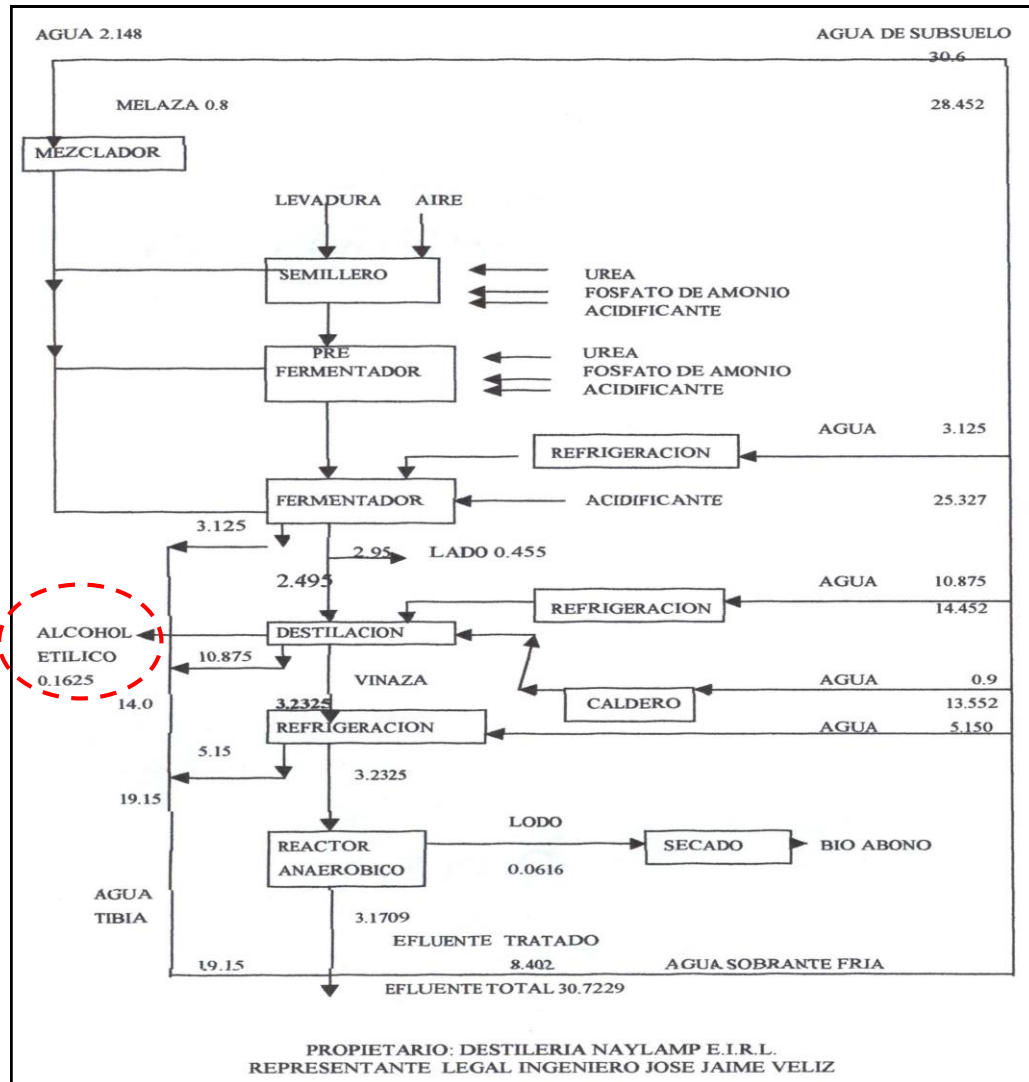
AGUA 2.148

AGUA DE SUBSUELO
30.6

MELAZA 0.8

28.452

MEZCLADOR

LEVADURA

AIRE

SEMILLERO

UREA
FOSFATO DE AMONIO
ACIDIFICANTE

PRE FERMENTADOR

UREA
FOSFATO DE AMONIO
ACIDIFICANTE

AGUA

3.125

REFRIGERACION

FERMENTADOR

ACIDIFICANTE

25.327

3.125

2.95

LADO 0.455

2.495

AGUA

10.875

REFRIGERACION

14.452

ALCOHOL ETILICO 0.1625

DESTILACION

10.875

VINAZA

AGUA

0.9

CALDERO

13.552

14.0

3.2325

REFRIGERACION

AGUA

5.150

5.15

3.2325

19.15

LODO

REACTOR ANAEROBICO

SECADO

BIO ABONO

0.0616

AGUA TIBIA

3.1709

EFLUENTE TRATADO

19.15

8.402

AGUA SOBRANTE FRIA

EFLUENTE TOTAL 30.7229

PROPIETARIO: DESTILERIA NAYLAMP E.I.R.L.
REPRESENTANTE LEGAL INGENIERO JOSE JAIME VELIZ